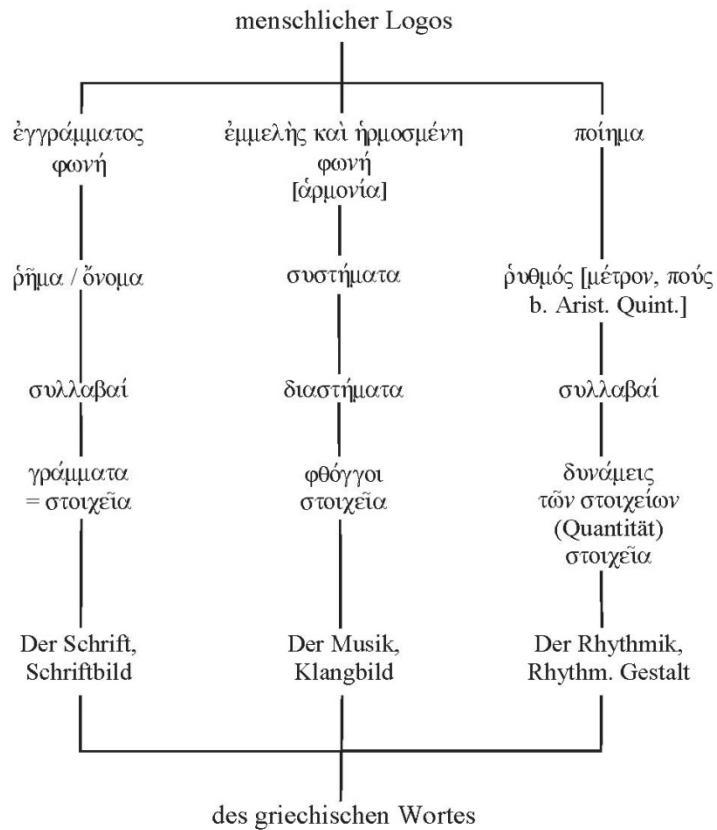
menschlicher Logos

ἐγγράμματος φωνή

ῥῆμα / ὄνομα

συλλαβαί

γράμματα = στοιχεῖα

Der Schrift, Schriftbild

ἐμμελὴς καὶ ἡρμοσμένη φωνή [ἁρμονία]

συστήματα

διαστήματα

φθόγγοι στοιχεῖα

Der Musik, Klangbild

ποίημα

ῥυθμός [μέτρον, πούς b. Arist. Quint.]

συλλαβαί

δυνάμεις τῶν στοιχείων (Quantität) στοιχεῖα

Der Rhythmik, Rhythm. Gestalt

des griechischen Wortes